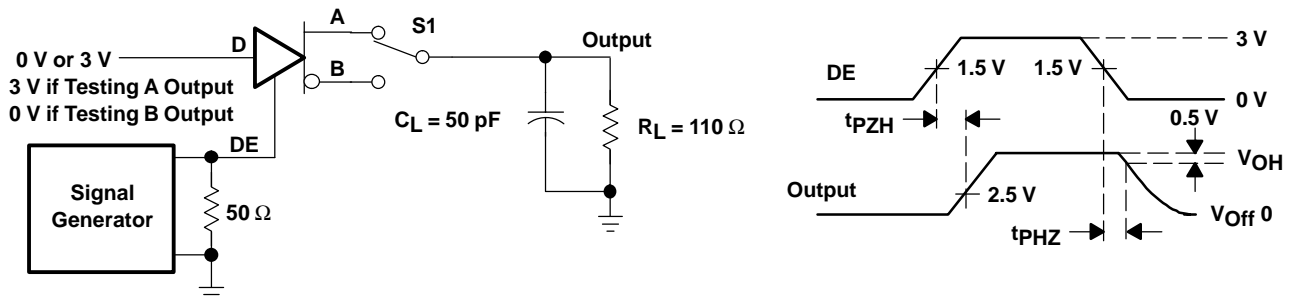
A

S1

0 V or 3 V

D

Output

3 V if Testing A Output

B

0 V if Testing B Output

$C_L$ = 50 pF

$R_L$ = 110 Ω

DE

Signal Generator

50 Ω

3 V

DE

1.5 V

1.5 V

0 V

$t_{PZH}$

0.5 V

$V_{OH}$

Output

2.5 V

$V_{Off}$ 0

$t_{PHZ}$